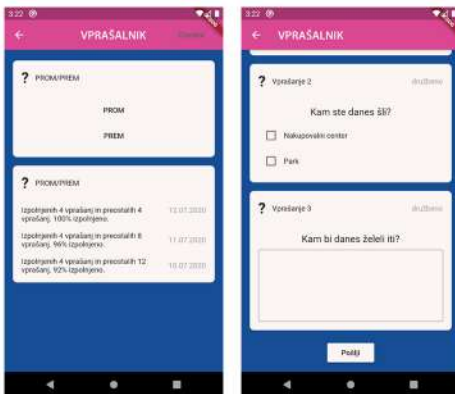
3:22

VPRAŠALNIK

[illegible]

? PROM/PREM

PROM

PREM

? PROM/PREM

Izpolnjenih 4 vprašanj in preostalih 4 vprašanj. 100% izpolnjeno. 12.07.2020

Izpolnjenih 4 vprašanj in preostalih 8 vprašanj. 96% izpolnjeno. 11.07.2020

Izpolnjenih 4 vprašanj in preostalih 12 vprašanj. 92% izpolnjeno. 10.07.2020

3:22

VPRAŠALNIK

? Vprašanje 2 družbeno

Kam ste danes šli?

Nakupovalni center

Park

? Vprašanje 3 družbeno

Kam bi danes želeli iti?

Pošlji